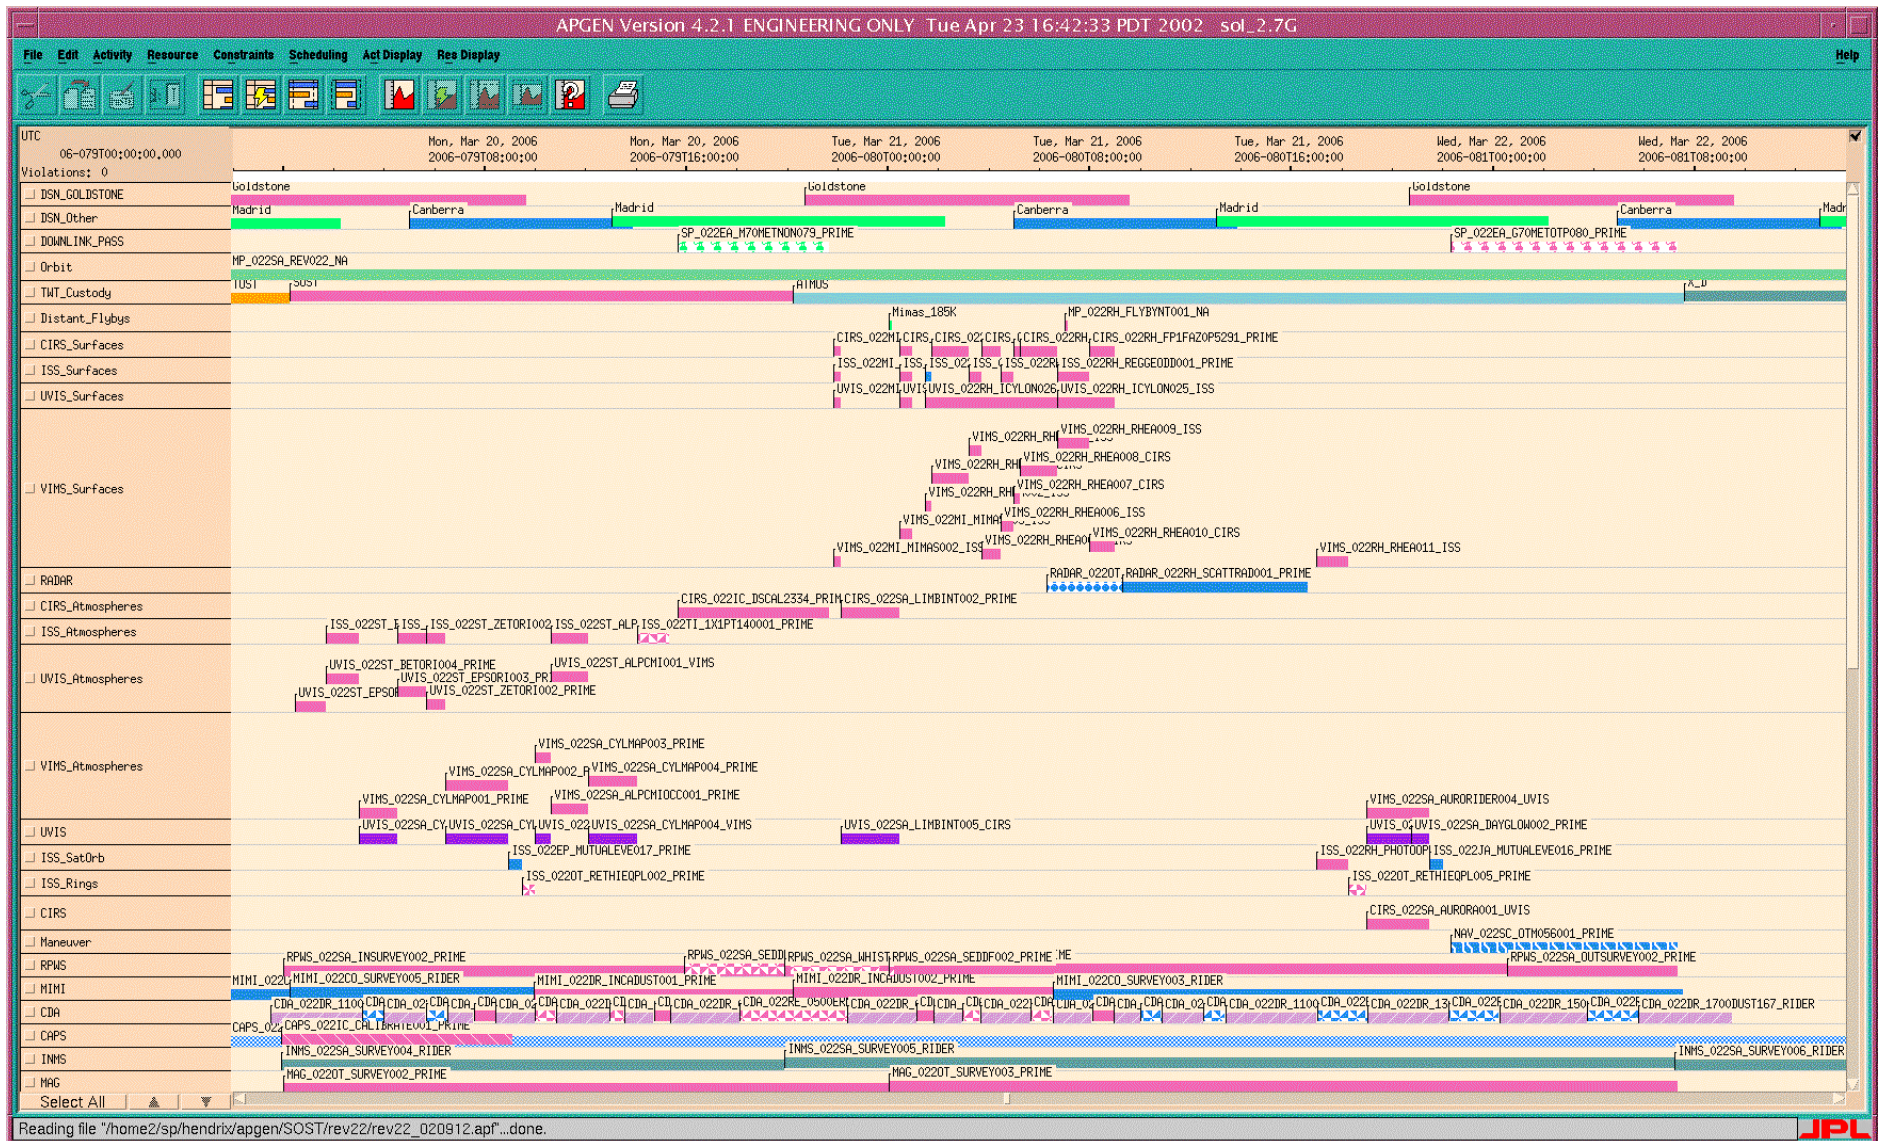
APGEN Version 4.2.1 ENGINEERING ONLY Tue Apr 23 16:42:33 PDT 2002 sol_2.7G

File Edit Activity Resource Constraints Scheduling Act Display Res Display Help

UTC
06-079T00:00:00.000
Violations: 0

Mon, Mar 20, 2006
2006-079T08:00:00
Mon, Mar 20, 2006
2006-079T16:00:00
Tue, Mar 21, 2006
2006-080T00:00:00
Tue, Mar 21, 2006
2006-080T08:00:00
Tue, Mar 21, 2006
2006-080T16:00:00
Wed, Mar 22, 2006
2006-081T00:00:00
Wed, Mar 22, 2006
2006-081T08:00:00

DSN_GOLDSTONE
DSN_Other
DOWNLINK_PASS
Orbit
TWT_Custody
Distant_Flybys
CIRS_Surfaces
ISS_Surfaces
UVIS_Surfaces
VIMS_Surfaces
RADAR
CIRS_Atmospheres
ISS_Atmospheres
UVIS_Atmospheres
VIMS_Atmospheres
UVIS
ISS_SatOrb
ISS_Rings
CIRS
Maneuver
RPWS
MIMI
CDA
CAPS
INMS
MAG

Goldstone
Goldstone
Goldstone
Madrid
Canberra
Madrid
Canberra
Madrid
Canberra
Madr
SP_022EA_M70METNON079_PRIME
SP_022EA_G70METOTP080_PRIME
MP_022SA_REV022_NA
IOST
SOST
ATMOS
X_D
Mimas_185K
MP_022RH_FLYBYNT001_NA
CIRS_022MI
CIRS_CIRS_02
CIRS_
CIRS_022RH_
CIRS_022RH_FP1FAZ0P5291_PRIME
ISS_022MI_
ISS_
ISS_02
ISS_
ISS_022RH
ISS_022RH_REGGEODD001_PRIME
UVIS_022MI
UVIS
UVIS_022RH_ICYLON026
UVIS_022RH_ICYLON025_ISS
VIMS_022RH_RH
VIMS_022RH_RHEA009_ISS
VIMS_022RH_RH
VIMS_022RH_RHEA008_CIRS
VIMS_022RH_RH
VIMS_022RH_RHEA007_CIRS
VIMS_022MI_MIMA
VIMS_022RH_RHEA006_ISS
VIMS_022MI_MIMAS002_ISS
VIMS_022RH_RHEA0
VIMS_022RH_RHEA010_CIRS
VIMS_022RH_RHEA011_ISS
RADAR_022OT_
RADAR_022RH_SCATTRAD001_PRIME
CIRS_022IC_DSCAL2334_PRIM
CIRS_022SA_LIMBINT002_PRIME
ISS_022ST_E
ISS_
ISS_022ST_ZETORI002
ISS_022ST_ALP
ISS_022TI_1X1PT140001_PRIME
UVIS_022ST_BETORI004_PRIME
UVIS_022ST_ALPCMI001_VIMS
UVIS_022ST_EPSORI003_PR
UVIS_022ST_EPSO
UVIS_022ST_ZETORI002_PRIME
VIMS_022SA_CYLMAP003_PRIME
VIMS_022SA_CYLMAP002_P
VIMS_022SA_CYLMAP004_PRIME
VIMS_022SA_CYLMAP001_PRIME
VIMS_022SA_ALPCMIOCC001_PRIME
VIMS_022SA_AURORIDER004_UVIS
UVIS_022SA_CY
UVIS_022SA_CYL
UVIS_022
UVIS_022SA_CYLMAP004_VIMS
UVIS_022SA_LIMBINT005_CIRS
UVIS_0
UVIS_022SA_DAYGLOW002_PRIME
ISS_022EP_MUTUALEVE017_PRIME
ISS_022RH_PHOTOOP
ISS_022JA_MUTUALEVE016_PRIME
ISS_022OT_RETHIEQPL002_PRIME
ISS_022OT_RETHIEQPL005_PRIME
CIRS_022SA_AURORA001_UVIS
NAV_022SC_OTM056001_PRIME
RPWS_022SA_INSURVEY002_PRIME
RPWS_022SA_SEDD
RPWS_022SA_WHIST
RPWS_022SA_SEDDF002_PRIME
ME
RPWS_022SA_OUTSURVEY002_PRIME
MIMI_022
MIMI_022CO_SURVEY005_RIDER
MIMI_022DR_INCADUST001_PRIME
MIMI_022DR_INCADUST002_PRIME
MIMI_022CO_SURVEY003_RIDER
CDA_022DR_1100
CDA_022DR_1100
CDA_022DR_13
CDA_022DR_150
CDA_022DR_1700DUST167_RIDER
CDA_022DR_0500ER
CAPS_022
CAPS_022IC_CALIBRATE001_PRIME
INMS_022SA_SURVEY004_RIDER
INMS_022SA_SURVEY005_RIDER
INMS_022SA_SURVEY006_RIDER
MAG_022OT_SURVEY002_PRIME
MAG_022OT_SURVEY003_PRIME

Select All

Reading file "/home2/sp/hendrix/apgen/SOST/rev22/rev22_020912.apf"...done.

JPL